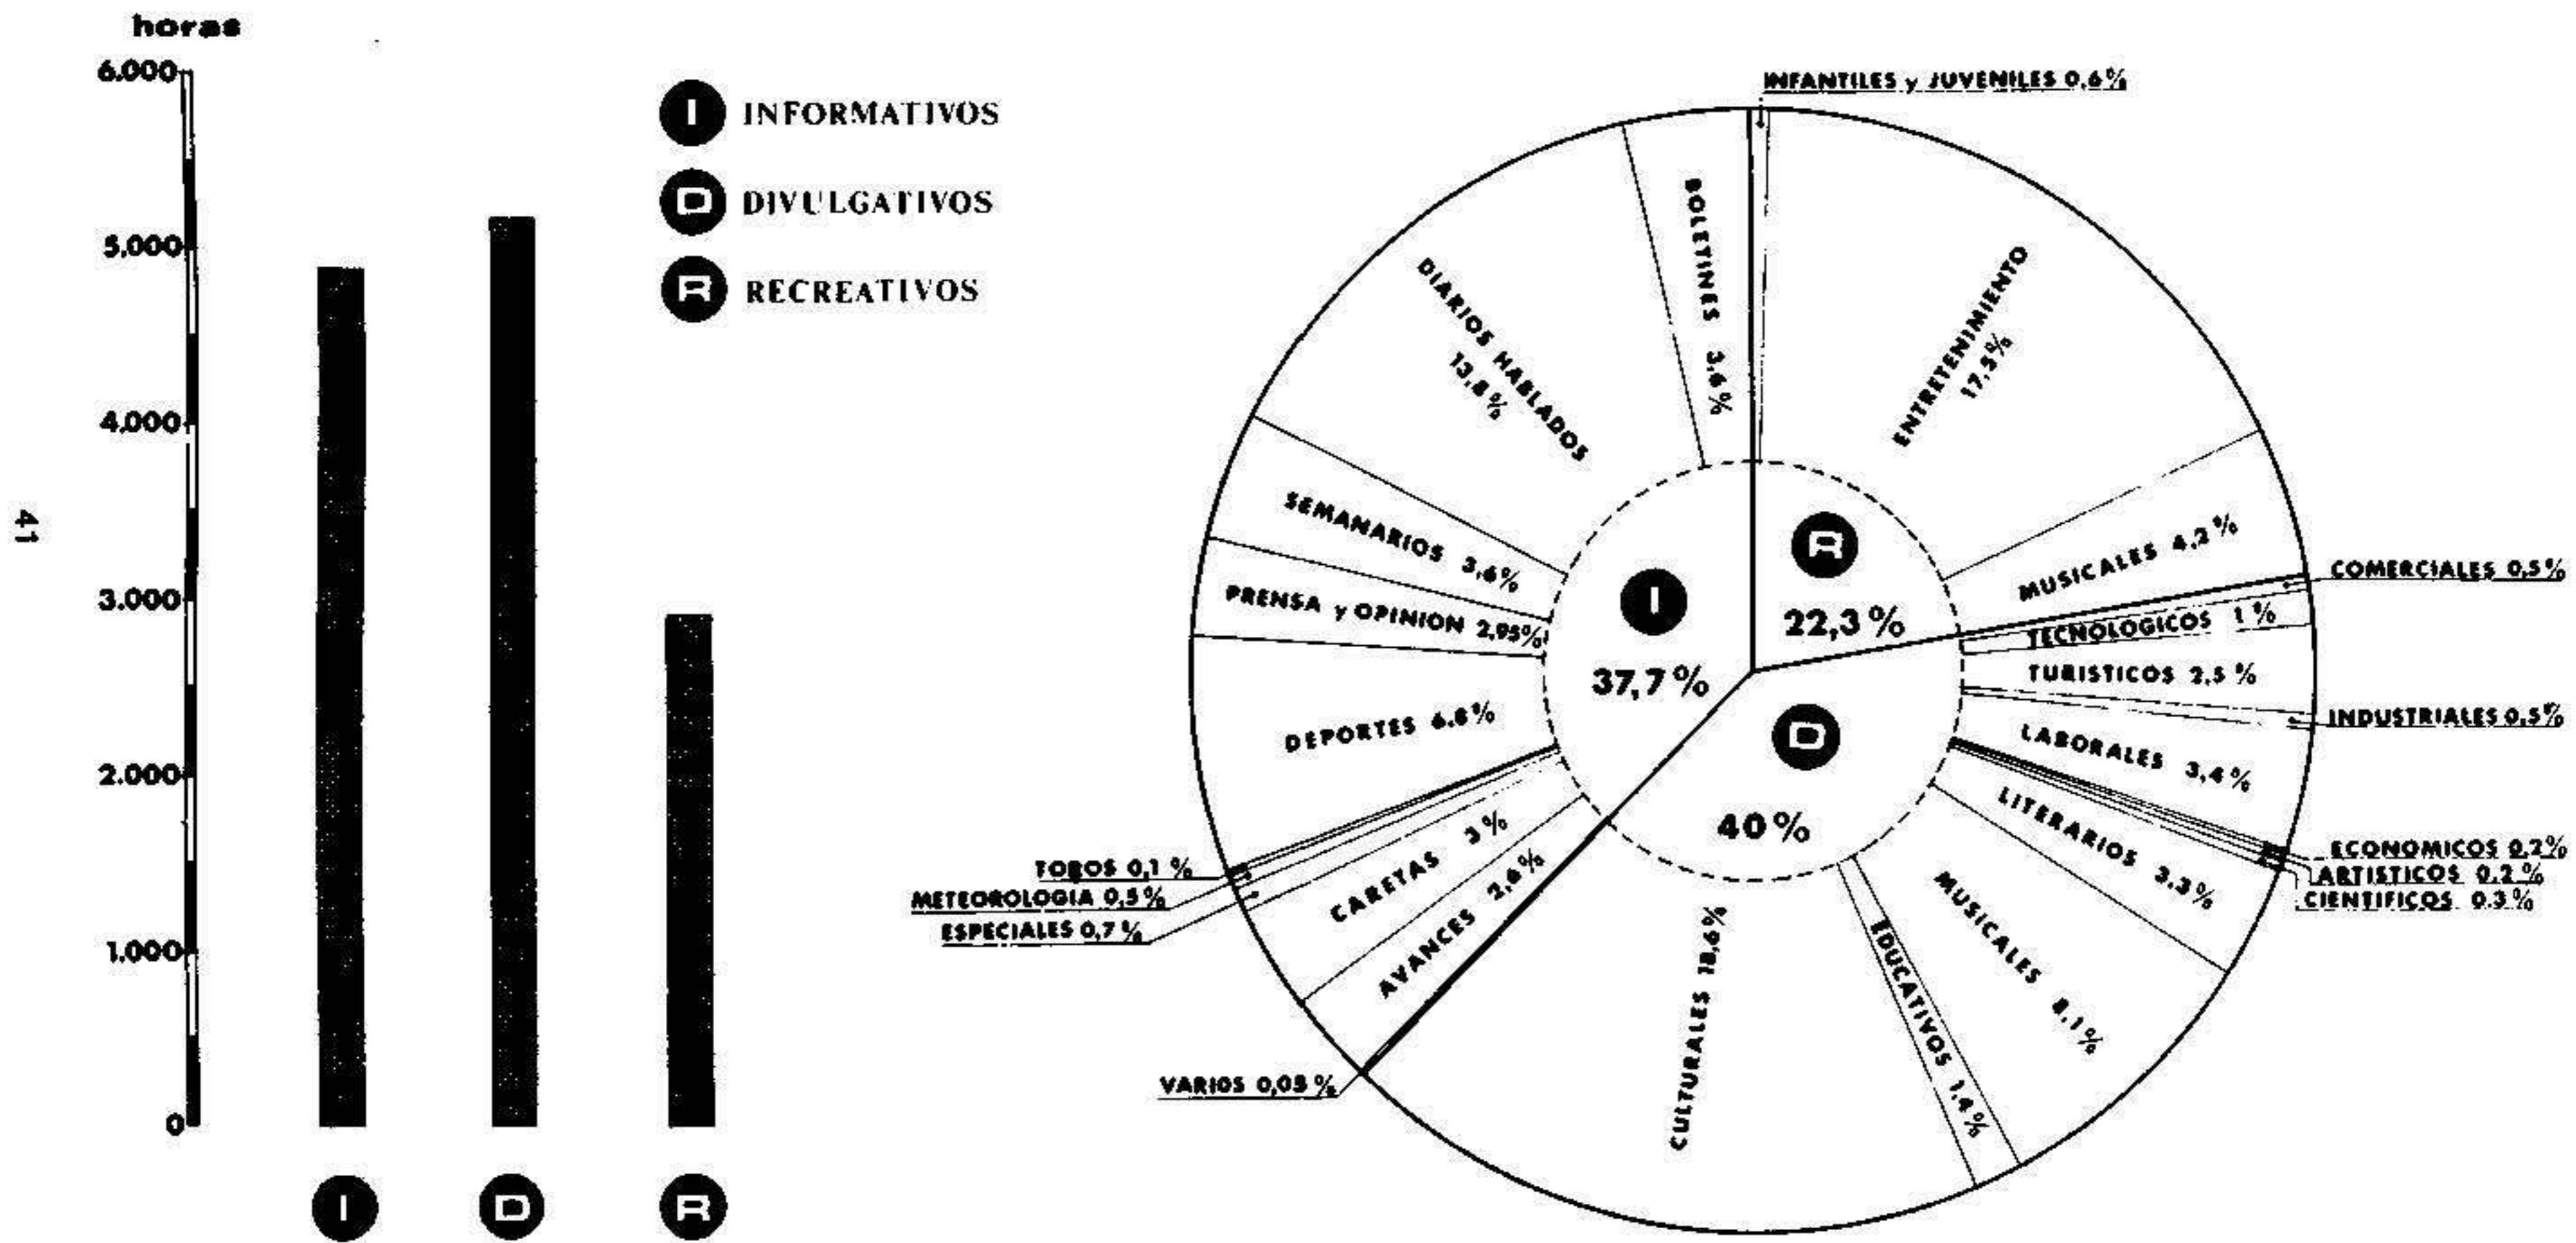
41

horas
6.000
5.000
4.000
3.000
2.000
1.000
0

I D R

I INFORMATIVOS
D DIVULGATIVOS
R RECREATIVOS

INFANTILES y JUVENILES 0,6%
BOLETINES 3,6%
DIARIOS HABLADOS 13,8%
ENTRETENIMIENTO 17,5%
SEMANARIOS 3,6%
PRENSA y OPINION 2,95%
I
37,7%
R
22,3%
MUSICALES 4,2%
COMERCIALES 0,5%
TECNOLOGICOS 1%
TURISTICOS 2,5%
INDUSTRIALES 0,5%
DEPORTES 6,8%
D
40%
LABORALES 3,4%
LITERARIOS 3,3%
ECONOMICOS 0,2%
ARTISTICOS 0,2%
CIENTIFICOS 0,3%
TOROS 0,1%
METEOROLOGIA 0,5%
ESPECIALES 0,7%
CARETAS 3%
AVANCES 2,6%
CULTURALES 18,6%
EDUCATIVOS 1,4%
MUSICALES 8,1%
VARIOS 0,05%